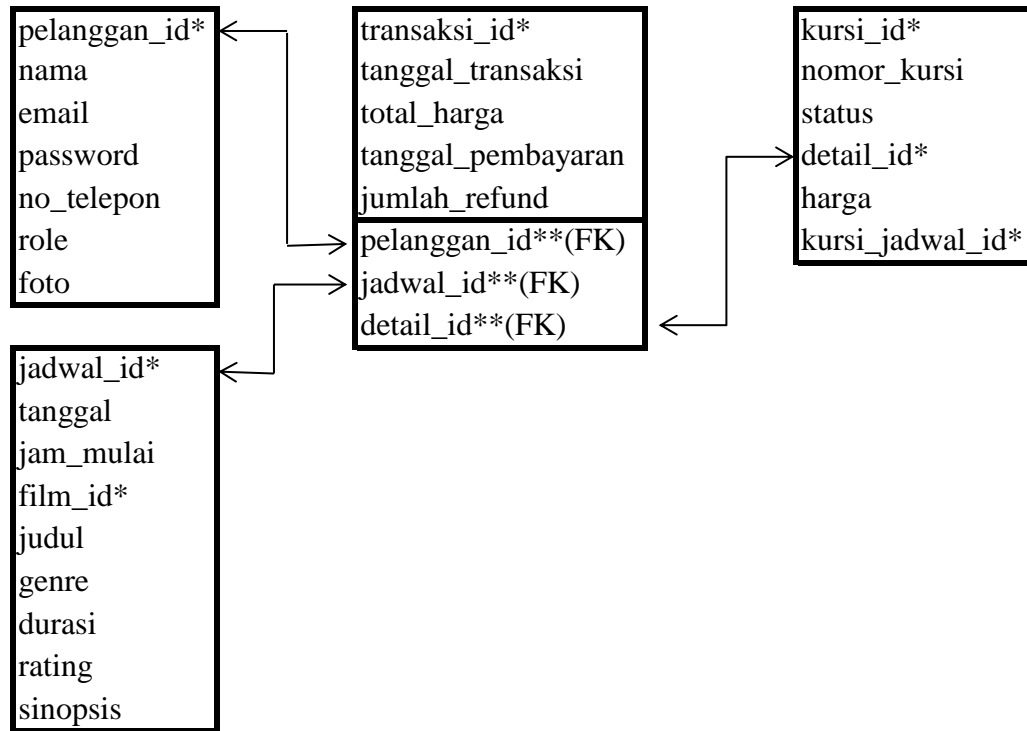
pelanggan_id*
nama
email
password
no_telepon
role
foto

transaksi_id*
tanggal_transaksi
total_harga
tanggal_pembayaran
jumlah_refund

pelanggan_id**(FK)
jadwal_id**(FK)
detail_id**(FK)

kursi_id*
nomor_kursi
status
detail_id*
harga
kursi_jadwal_id*

jadwal_id*
tanggal
jam_mulai
film_id*
judul
genre
durasi
rating
sinopsis